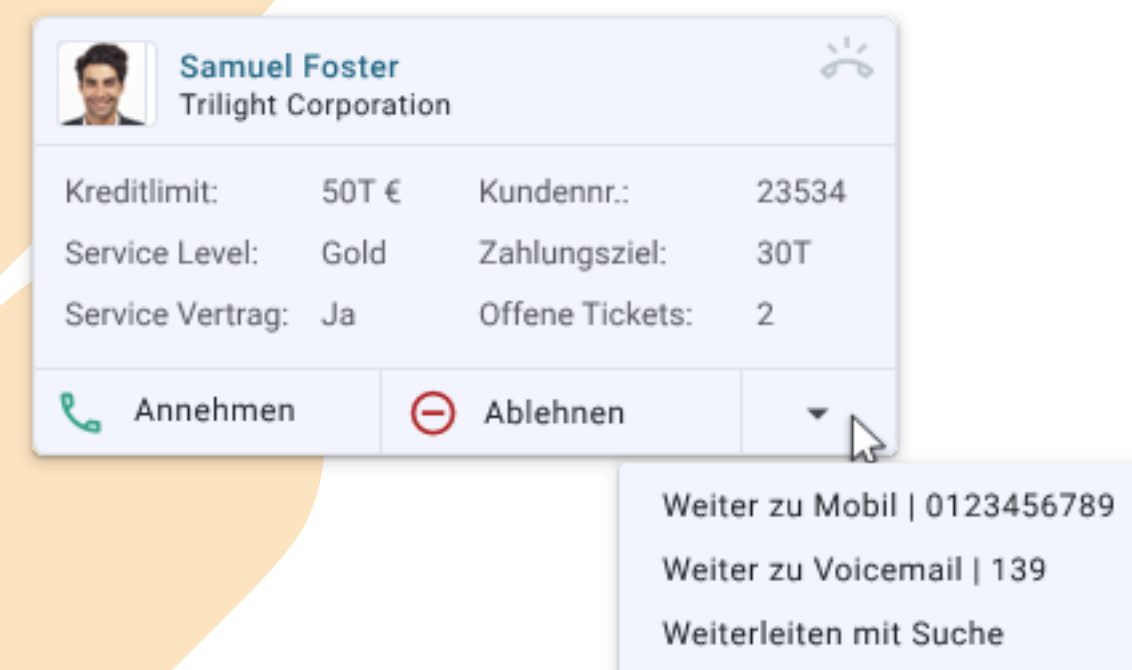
Samuel Foster
Trilight Corporation

| Kreditlimit: | 50T € | Kundennr.: | 23534 |
|---|---|---|---|
| Service Level: | Gold | Zahlungsziel: | 30T |
| Service Vertrag: | Ja | Offene Tickets: | 2 |

Annehmen
Ablehnen

Weiter zu Mobil | 0123456789
Weiter zu Voicemail | 139
Weiterleiten mit Suche